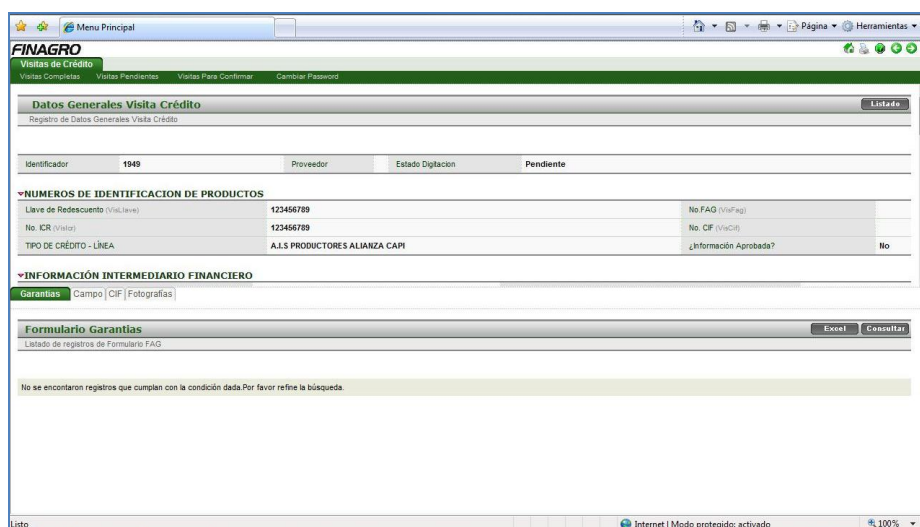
Menu Principal

Página ▾ Herramientas ▾

FINAGRO

Visitas de Crédito

Visitas Completas Visitas Pendientes Visitas Para Confirmar Cambiar Password

Datos Generales Visita Crédito

Listado

Registro de Datos Generales Visita Crédito

| Identificador | 1949 | Proveedor | Estado Digitacion | Pendiente |
|---|---|---|---|---|

▾NUMEROS DE IDENTIFICACION DE PRODUCTOS

| Llave de Redescuento (VisLlave) | 123456789 | No.FAG (VisFag) | |
|---|---|---|---|
| No. ICR (VisIcr) | 123456789 | No. CIF (VisCif) | |
| TIPO DE CRÉDITO - LÍNEA | A.I.S PRODUCTORES ALIANZA CAPI | ¿Información Aprobada? | No |

▾INFORMACIÓN INTERMEDIARIO FINANCIERO

Garantías Campo CIF Fotografías

Formulario Garantias

Excel Consultar

Listado de registros de Formulario FAG

No se encontaron registros que cumplan con la condición dada.Por favor refine la búsqueda.

Listo

Internet | Modo protegido: activado

100% ▾